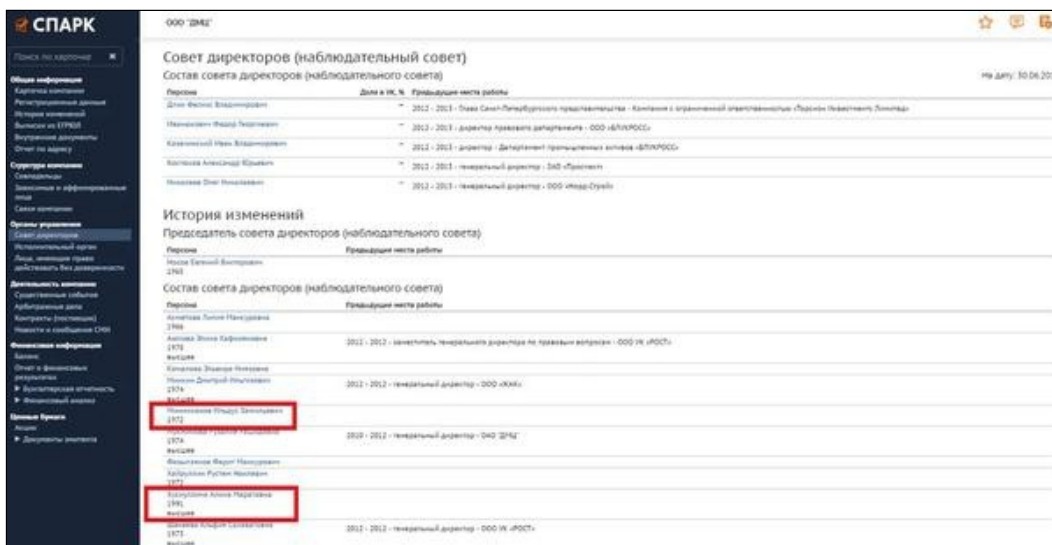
СПАРК

ООО "ДМЦ"

Поиск по карточке

Общая информация
Карточка компании
Регистрационные данные
История изменений
Выписка из ЕГРЮЛ
Внутренние документы
Отчет по адресу

Структура компании
Совладельцы
Зависимые и аффилированные лица
Связи компании

Органы управления
Совет директоров
Исполнительный орган
Лица, имеющие право действовать без доверенности

Деятельность компании
Существенные события
Арбитражные дела
Контракты (госзакупки)
Новости и сообщения СМИ

Финансовая информация
Баланс
Отчет о финансовых результатах
▶ Бухгалтерская отчетность
▶ Финансовый анализ

Ценные бумаги
Акции
▶ Документы эмитента

Совет директоров (наблюдательный совет)

Состав совета директоров (наблюдательного совета)

На дату: 30.06.20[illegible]

| Персона | Доля в УК, % | Предыдущие места работы |
|---|---|---|
| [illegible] | - | 2012 - 2013 - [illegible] |
| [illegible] | - | 2012 - 2013 - директор правового департамента - ООО «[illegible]» |
| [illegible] | - | 2012 - 2013 - директор - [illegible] |
| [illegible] | - | 2012 - 2013 - генеральный директор - ОАО «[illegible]» |
| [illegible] | - | 2012 - 2013 - генеральный директор - ООО «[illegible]» |

История изменений

Председатель совета директоров (наблюдательного совета)

| Персона | Предыдущие места работы |
|---|---|
| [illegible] 1965 | |

Состав совета директоров (наблюдательного совета)

| Персона | Предыдущие места работы |
|---|---|
| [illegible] 1966 | |
| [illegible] 1970 высшее | 2011 - 2012 - заместитель генерального директора по правовым вопросам - ООО УК «РОСТ» |
| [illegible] | |
| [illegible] 1974 высшее | 2011 - 2012 - генеральный директор - ООО «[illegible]» |
| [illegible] 1972 | |
| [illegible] 1974 высшее | 2010 - 2012 - генеральный директор - ОАО "ДМЦ" |
| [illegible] | |
| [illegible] 1973 | |
| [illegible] 1991 высшее | |
| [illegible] 1973 высшее | 2011 - 2012 - генеральный директор - ООО УК «РОСТ» |